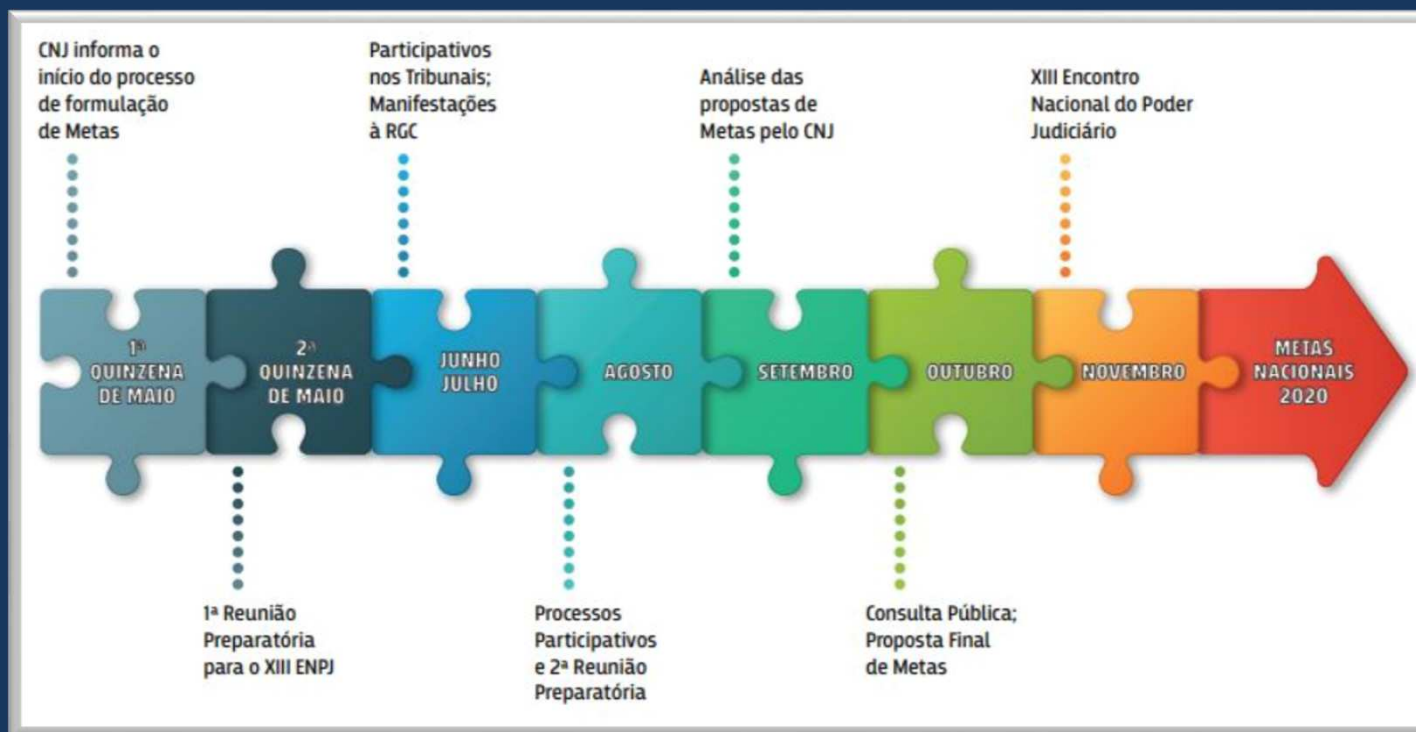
CNJ informa o início do processo de formulação de Metas

Participativos nos Tribunais; Manifestações à RGC

Análise das propostas de Metas pelo CNJ

XIII Encontro Nacional do Poder Judiciário

1ª QUINZENA DE MAIO

2ª QUINZENA DE MAIO

JUNHO JULHO

AGOSTO

SETEMBRO

OUTUBRO

NOVEMBRO

METAS NACIONAIS 2020

1ª Reunião Preparatória para o XIII ENPJ

Processos Participativos e 2ª Reunião Preparatória

Consulta Pública; Proposta Final de Metas